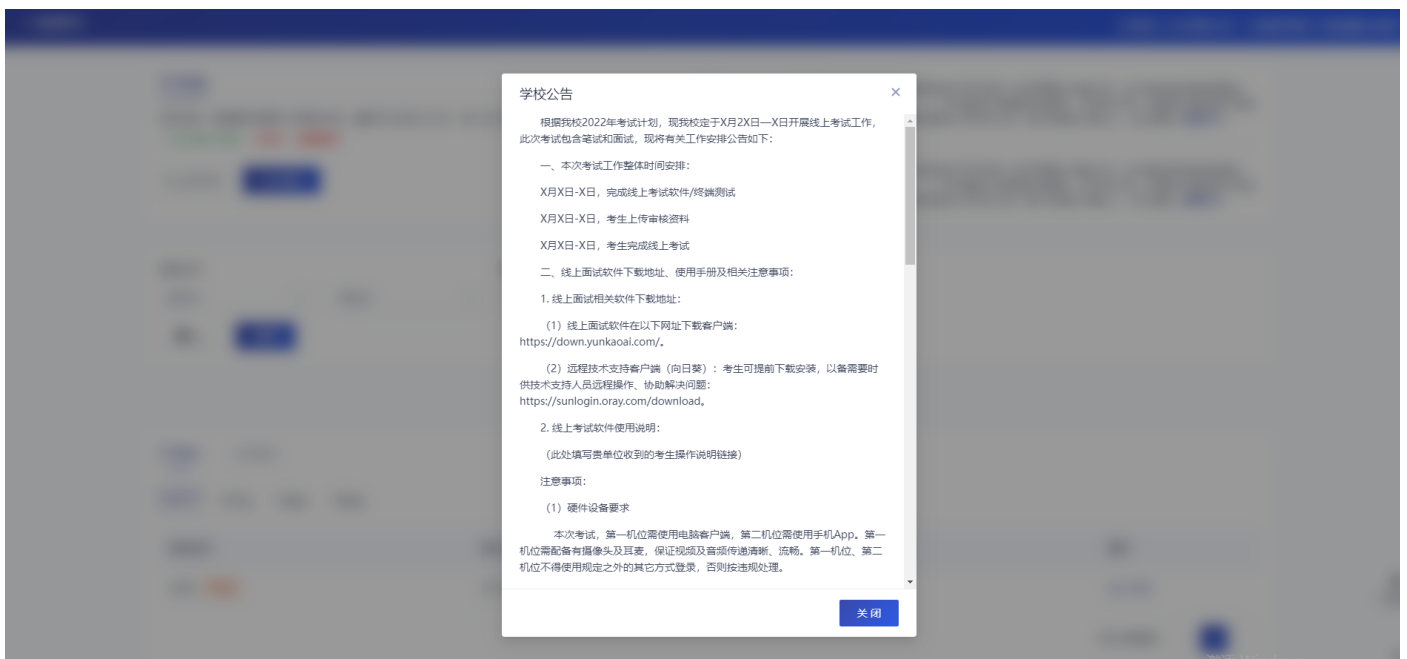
学校公告

根据我校2022年考试计划，现我校定于X月2X日—X日开展线上考试工作，此次考试包含笔试和面试，现将有关工作安排公告如下：

一、本次考试工作整体时间安排：

X月X日-X日，完成线上考试软件/终端测试

X月X日-X日，考生上传审核资料

X月X日-X日，考生完成线上考试

二、线上面试软件下载地址、使用手册及相关注意事项：

1. 线上面试相关软件下载地址：

（1）线上面试软件在以下网址下载客户端：https://down.yunkaoai.com/。

（2）远程技术支持客户端（向日葵）：考生可提前下载安装，以备需要时供技术支持人员远程操作、协助解决问题：https://sunlogin.oray.com/download。

2. 线上考试软件使用说明：

（此处填写贵单位收到的考生操作说明链接）

注意事项：

（1）硬件设备要求

本次考试，第一机位需使用电脑客户端，第二机位需使用手机App。第一机位需配备有摄像头及耳麦，保证视频及音频传递清晰、流畅。第一机位、第二机位不得使用规定之外的其它方式登录，否则按违规处理。

关闭